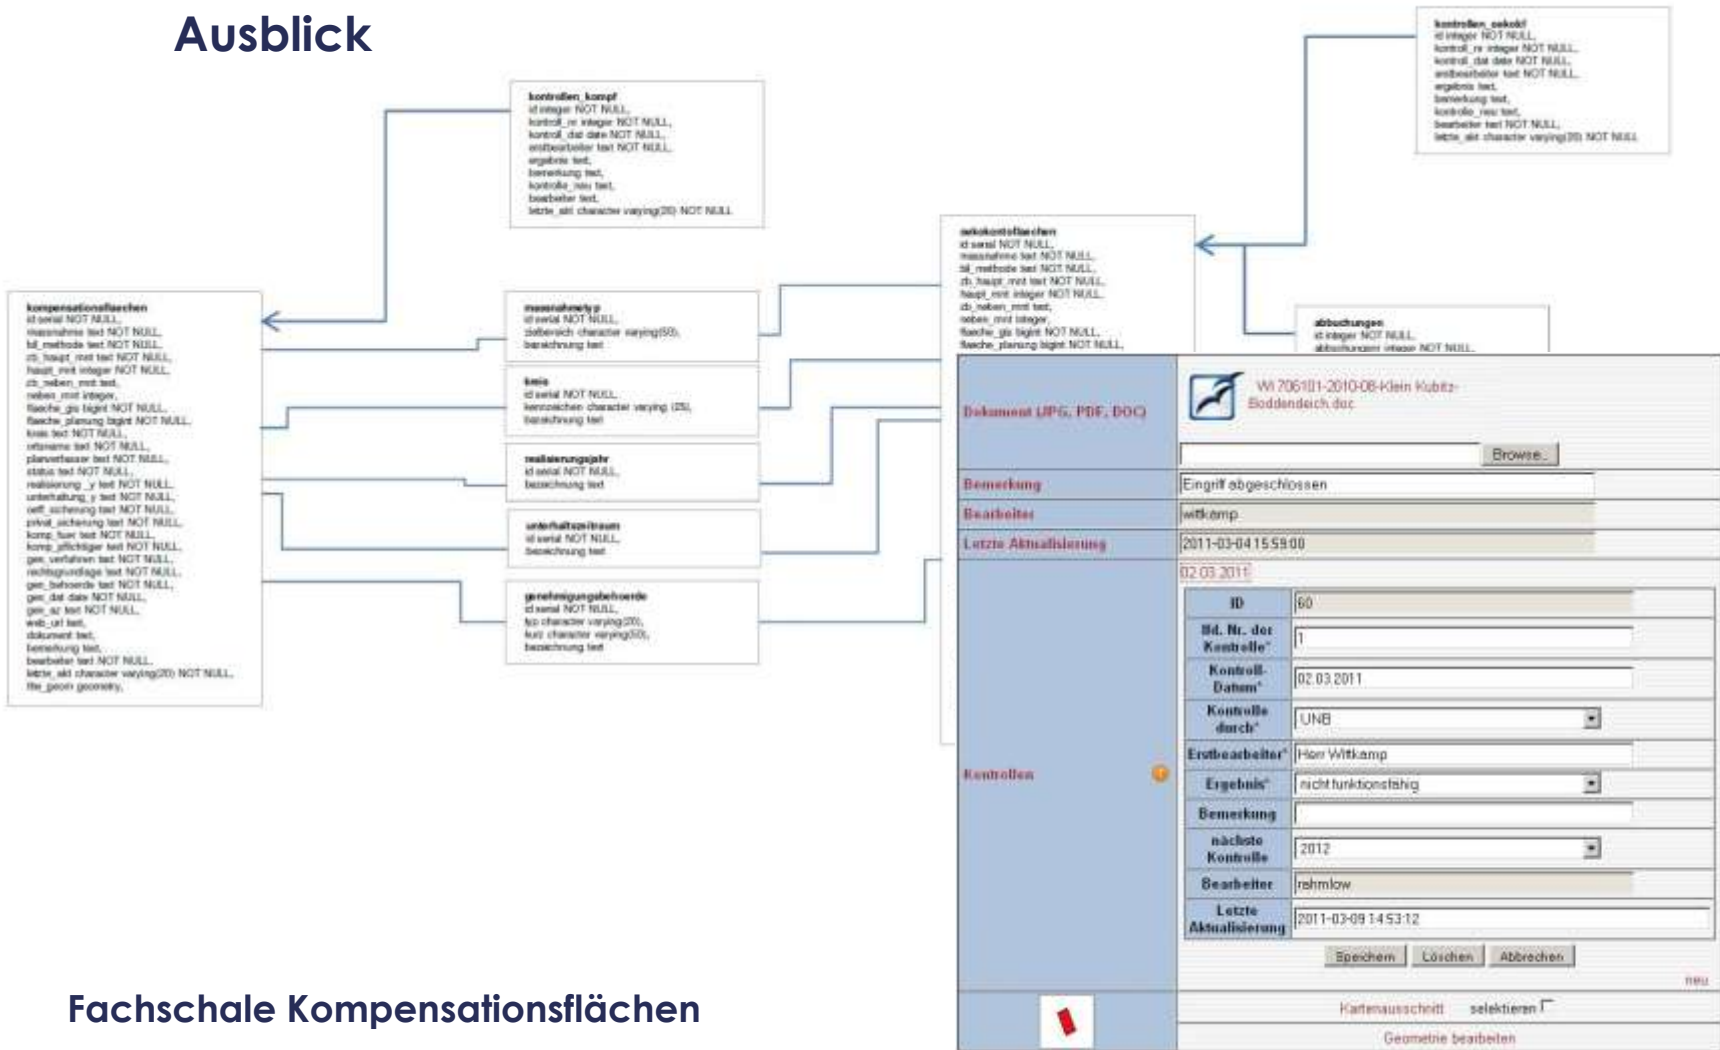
Ausblick

kontrollen_kompf
id integer NOT NULL,
kontroll_nr integer NOT NULL,
kontroll_dat date NOT NULL,
erstbearbeiter text NOT NULL,
ergebnis text,
bemerkung text,
kontrolle_neu text,
bearbeiter text,
letzte_akt character varying(20) NOT NULL

kontrollen_oekokf
id integer NOT NULL,
kontroll_nr integer NOT NULL,
kontroll_dat date NOT NULL,
erstbearbeiter text NOT NULL,
ergebnis text,
bemerkung text,
kontrolle_neu text,
bearbeiter text NOT NULL,
letzte_akt character varying(20) NOT NULL

kompensationsflaechen
id serial NOT NULL,
massnahme text NOT NULL,
bil_methode text NOT NULL,
cb_haupt_mnt text NOT NULL,
haupt_mnt integer NOT NULL,
cb_neben_mnt text,
neben_mnt integer,
flaeche_gis bigint NOT NULL,
flaeche_planung bigint NOT NULL,
kreis text NOT NULL,
ortsname text NOT NULL,
planverfasser text NOT NULL,
status text NOT NULL,
realisierung_y text NOT NULL,
unterhaltung_y text NOT NULL,
oeff_sicherung text NOT NULL,
privat_sicherung text NOT NULL,
komp_fuer text NOT NULL,
komp_pflichtiger text NOT NULL,
gen_verfahren text NOT NULL,
rechtsgrundlage text NOT NULL,
gen_behoerde text NOT NULL,
gen_dat date NOT NULL,
gen_az text NOT NULL,
web_url text,
dokument text,
bemerkung text,
bearbeiter text NOT NULL,
letzte_akt character varying(20) NOT NULL,
the_geom geometry,

massnahmetyp
id serial NOT NULL,
zielbereich character varying(50),
bezeichnung text

kreis
id serial NOT NULL,
kennzeichen character varying (25),
bezeichnung text

realisierungsjahr
id serial NOT NULL,
bezeichnung text

unterhaltszeitraum
id serial NOT NULL,
bezeichnung text

genehmigungsbehoerde
id serial NOT NULL,
typ character varying(20),
kurz character varying(50),
bezeichnung text

oekokontoflaechen
id serial NOT NULL,
massnahme text NOT NULL,
bil_methode text NOT NULL,
cb_haupt_mnt text NOT NULL,
haupt_mnt integer NOT NULL,
cb_neben_mnt text,
neben_mnt integer,
flaeche_gis bigint NOT NULL,
flaeche_planung bigint NOT NULL,

abbuchungen
id integer NOT NULL,
abbuchungen integer NOT NULL,

Dokument (JPG, PDF, DOC)
WI 706101-2010-08-Klein Kubitz-Boddendeich.doc
Browse...

| Bemerkung | Eingriff abgeschlossen |
|---|---|
| Bearbeiter | wittkamp |
| Letzte Aktualisierung | 2011-03-04 15:59:00 |

Kontrollen
02.03.2011

| ID | 60 |
|---|---|
| lfd. Nr. der Kontrolle* | 1 |
| Kontroll-Datum* | 02.03.2011 |
| Kontrolle durch* | UNB |
| Erstbearbeiter* | Herr Wittkamp |
| Ergebnis* | nicht funktionsfähig |
| Bemerkung | |
| nächste Kontrolle | 2012 |
| Bearbeiter | rehmlow |
| Letzte Aktualisierung | 2011-03-09 14:53:12 |

Speichern Löschen Abbrechen
neu

Kartenausschnitt selektieren
Geometrie bearbeiten

Fachschale Kompensationsflächen